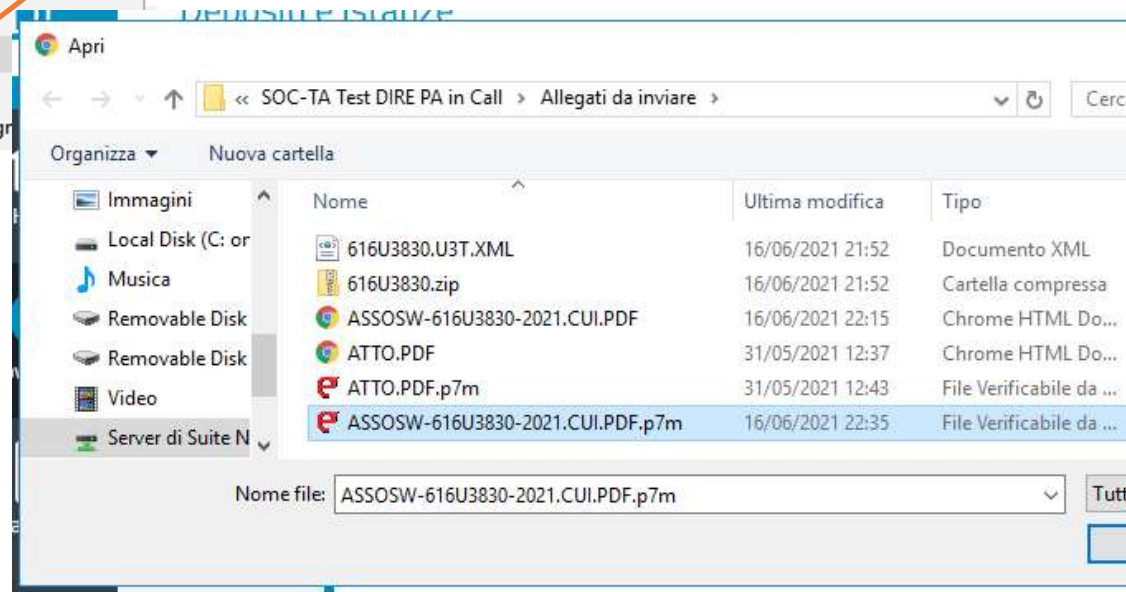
Depositi e Istanze

Apri

« SOC-TA Test DIRE PA in Call › Allegati da inviare ›

Cerc

Organizza ▾ Nuova cartella

Immagini
Local Disk (C: or
Musica
Removable Disk
Removable Disk
Video
Server di Suite N

| Nome | Ultima modifica | Tipo |
|---|---|---|
| 616U3830.U3T.XML | 16/06/2021 21:52 | Documento XML |
| 616U3830.zip | 16/06/2021 21:52 | Cartella compressa |
| ASSOSW-616U3830-2021.CUI.PDF | 16/06/2021 22:15 | Chrome HTML Do... |
| ATTO.PDF | 31/05/2021 12:37 | Chrome HTML Do... |
| ATTO.PDF.p7m | 31/05/2021 12:43 | File Verificabile da ... |
| ASSOSW-616U3830-2021.CUI.PDF.p7m | 16/06/2021 22:35 | File Verificabile da ... |

Nome file: ASSOSW-616U3830-2021.CUI.PDF.p7m

Tutt